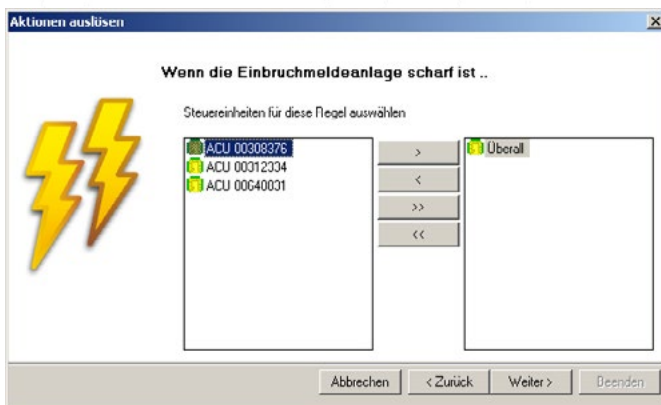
Aktionen auslösen

X

Wenn die Einbruchmeldeanlage scharf ist ..

Steuereinheiten für diese Regel auswählen

ACU 00308376
ACU 00312334
ACU 00640031

>
<
>>
<<

Überall

Abbrechen
< Zurück
Weiter >
Beenden